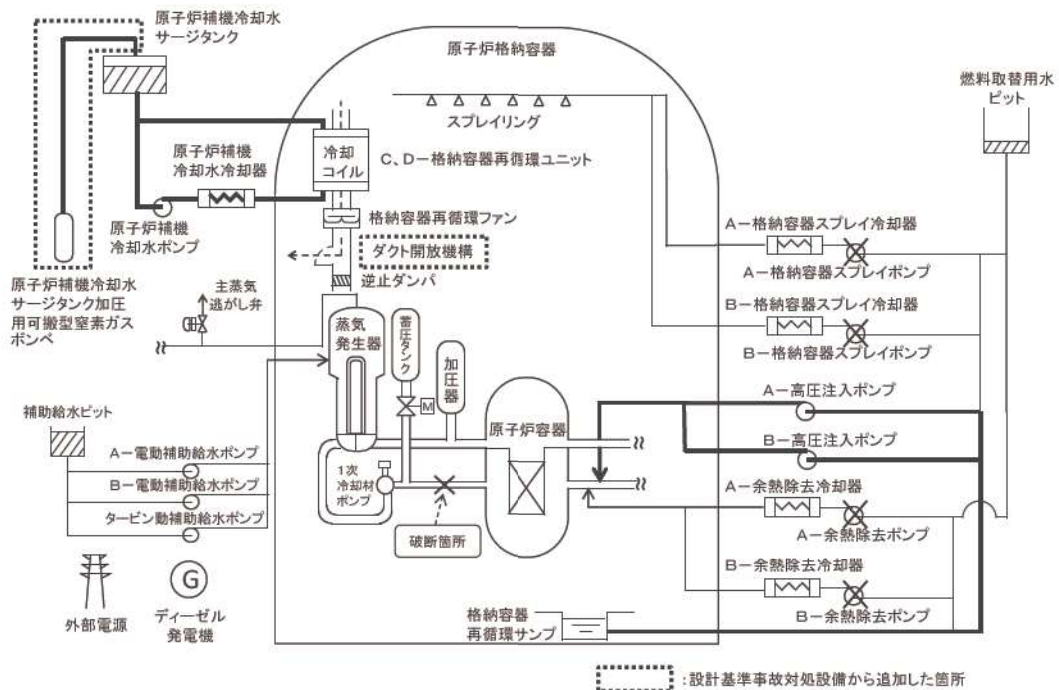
原子炉補機冷却水サージタンク

原子炉格納容器

燃料取替用水ピット

スプレイリング

原子炉補機冷却水冷却器

冷却コイル

C、D−格納容器再循環ユニット

原子炉補機冷却水ポンプ

格納容器再循環ファン

ダクト開放機構

A−格納容器スプレイ冷却器

A−格納容器スプレイポンプ

逆止ダンパ

原子炉補機冷却水サージタンク加圧用可搬型窒素ガスボンベ

主蒸気逃がし弁

B−格納容器スプレイ冷却器

B−格納容器スプレイポンプ

蒸気発生器

蓄圧タンク

加圧器

A−高圧注入ポンプ

補助給水ピット

原子炉容器

B−高圧注入ポンプ

A−電動補助給水ポンプ

B−電動補助給水ポンプ

1次冷却材ポンプ

A−余熱除去冷却器

タービン動補助給水ポンプ

A−余熱除去ポンプ

破断箇所

B−余熱除去冷却器

外部電源

ディーゼル発電機

B−余熱除去ポンプ

格納容器再循環サンプ

：設計基準事故対処設備から追加した箇所